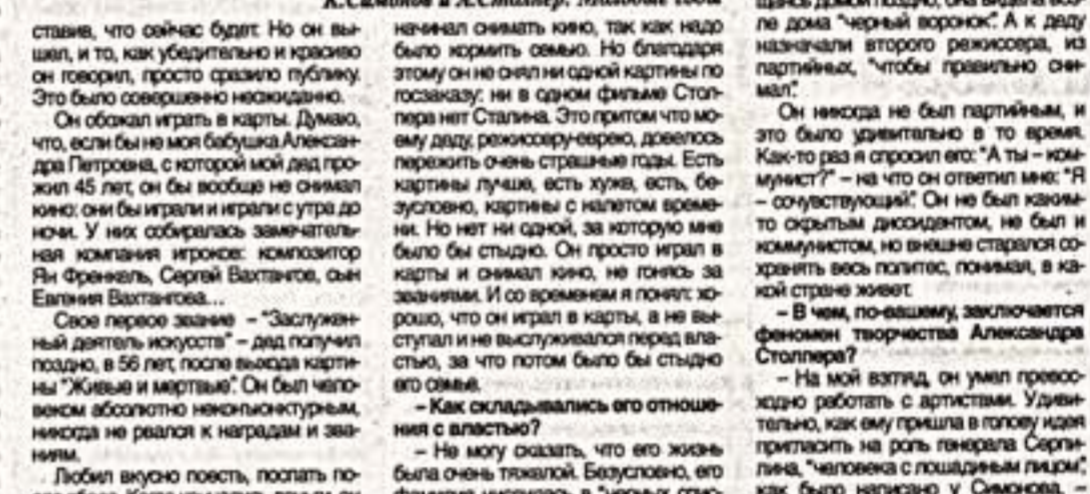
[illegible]

ставив, что сейчас будет. Но он вышел, и то, как убедительно и красиво он говорил, просто сразило публику. Это было совершенно неожиданно.

Он обожал играть в карты. Думаю, что, если бы не моя бабушка Александра Петровна, с которой мой дед прожил 45 лет, он бы вообще не снимал кино: они бы играли и играли с утра до ночи. У них собиралась замечательная компания игроков: композитор Ян Френкель, Сергей Вахтангов, сын Евгения Вахтангова...

Свое первое звание – "Заслуженный деятель искусств" – дед получил поздно, в 56 лет, после выхода картины "Живые и мертвые". Он был человеком абсолютно неконъюнктурным, никогда не рвался к наградам и званиям.

Любил вкусно поесть, поспать по-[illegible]

начинал снимать кино, так как надо было кормить семью. Но благодаря этому он не снял ни одной картины по госзаказу: ни в одном фильме Столпера нет Сталина. Это притом что моему деду, режиссеру-еврею, довелось пережить очень страшные годы. Есть картины лучше, есть хуже, есть, безусловно, картины с налетом времени. Но нет ни одной, за которую мне было бы стыдно. Он просто играл в карты и снимал кино, не гонясь за званиями. И со временем я понял: хорошо, что он играл в карты, а не выступал и не выслуживался перед властью, за что потом было бы стыдно его семье.

– Как складывались его отношения с властью?

– Не могу сказать, что его жизнь была очень тяжелой. Безусловно, его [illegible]

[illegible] ле дома "черный воронок". А к деду назначали второго режиссера, из партийных, "чтобы правильно снимал".

Он никогда не был партийным, и это было удивительно в то время. Как-то раз я спросил его: "А ты – коммунист?" – на что он ответил мне: "Я – сочувствующий". Он не был каким-то скрытым диссидентом, не был и коммунистом, но внешне старался сохранять весь политес, понимая, в какой стране живет.

– В чем, по-вашему, заключается феномен творчества Александра Столпера?

– На мой взгляд, он умел превосходно работать с артистами. Удивительно, как ему пришла в голову идея пригласить на роль генерала Серпилина, "человека с лошадиным лицом", как было написано у Симонова, – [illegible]